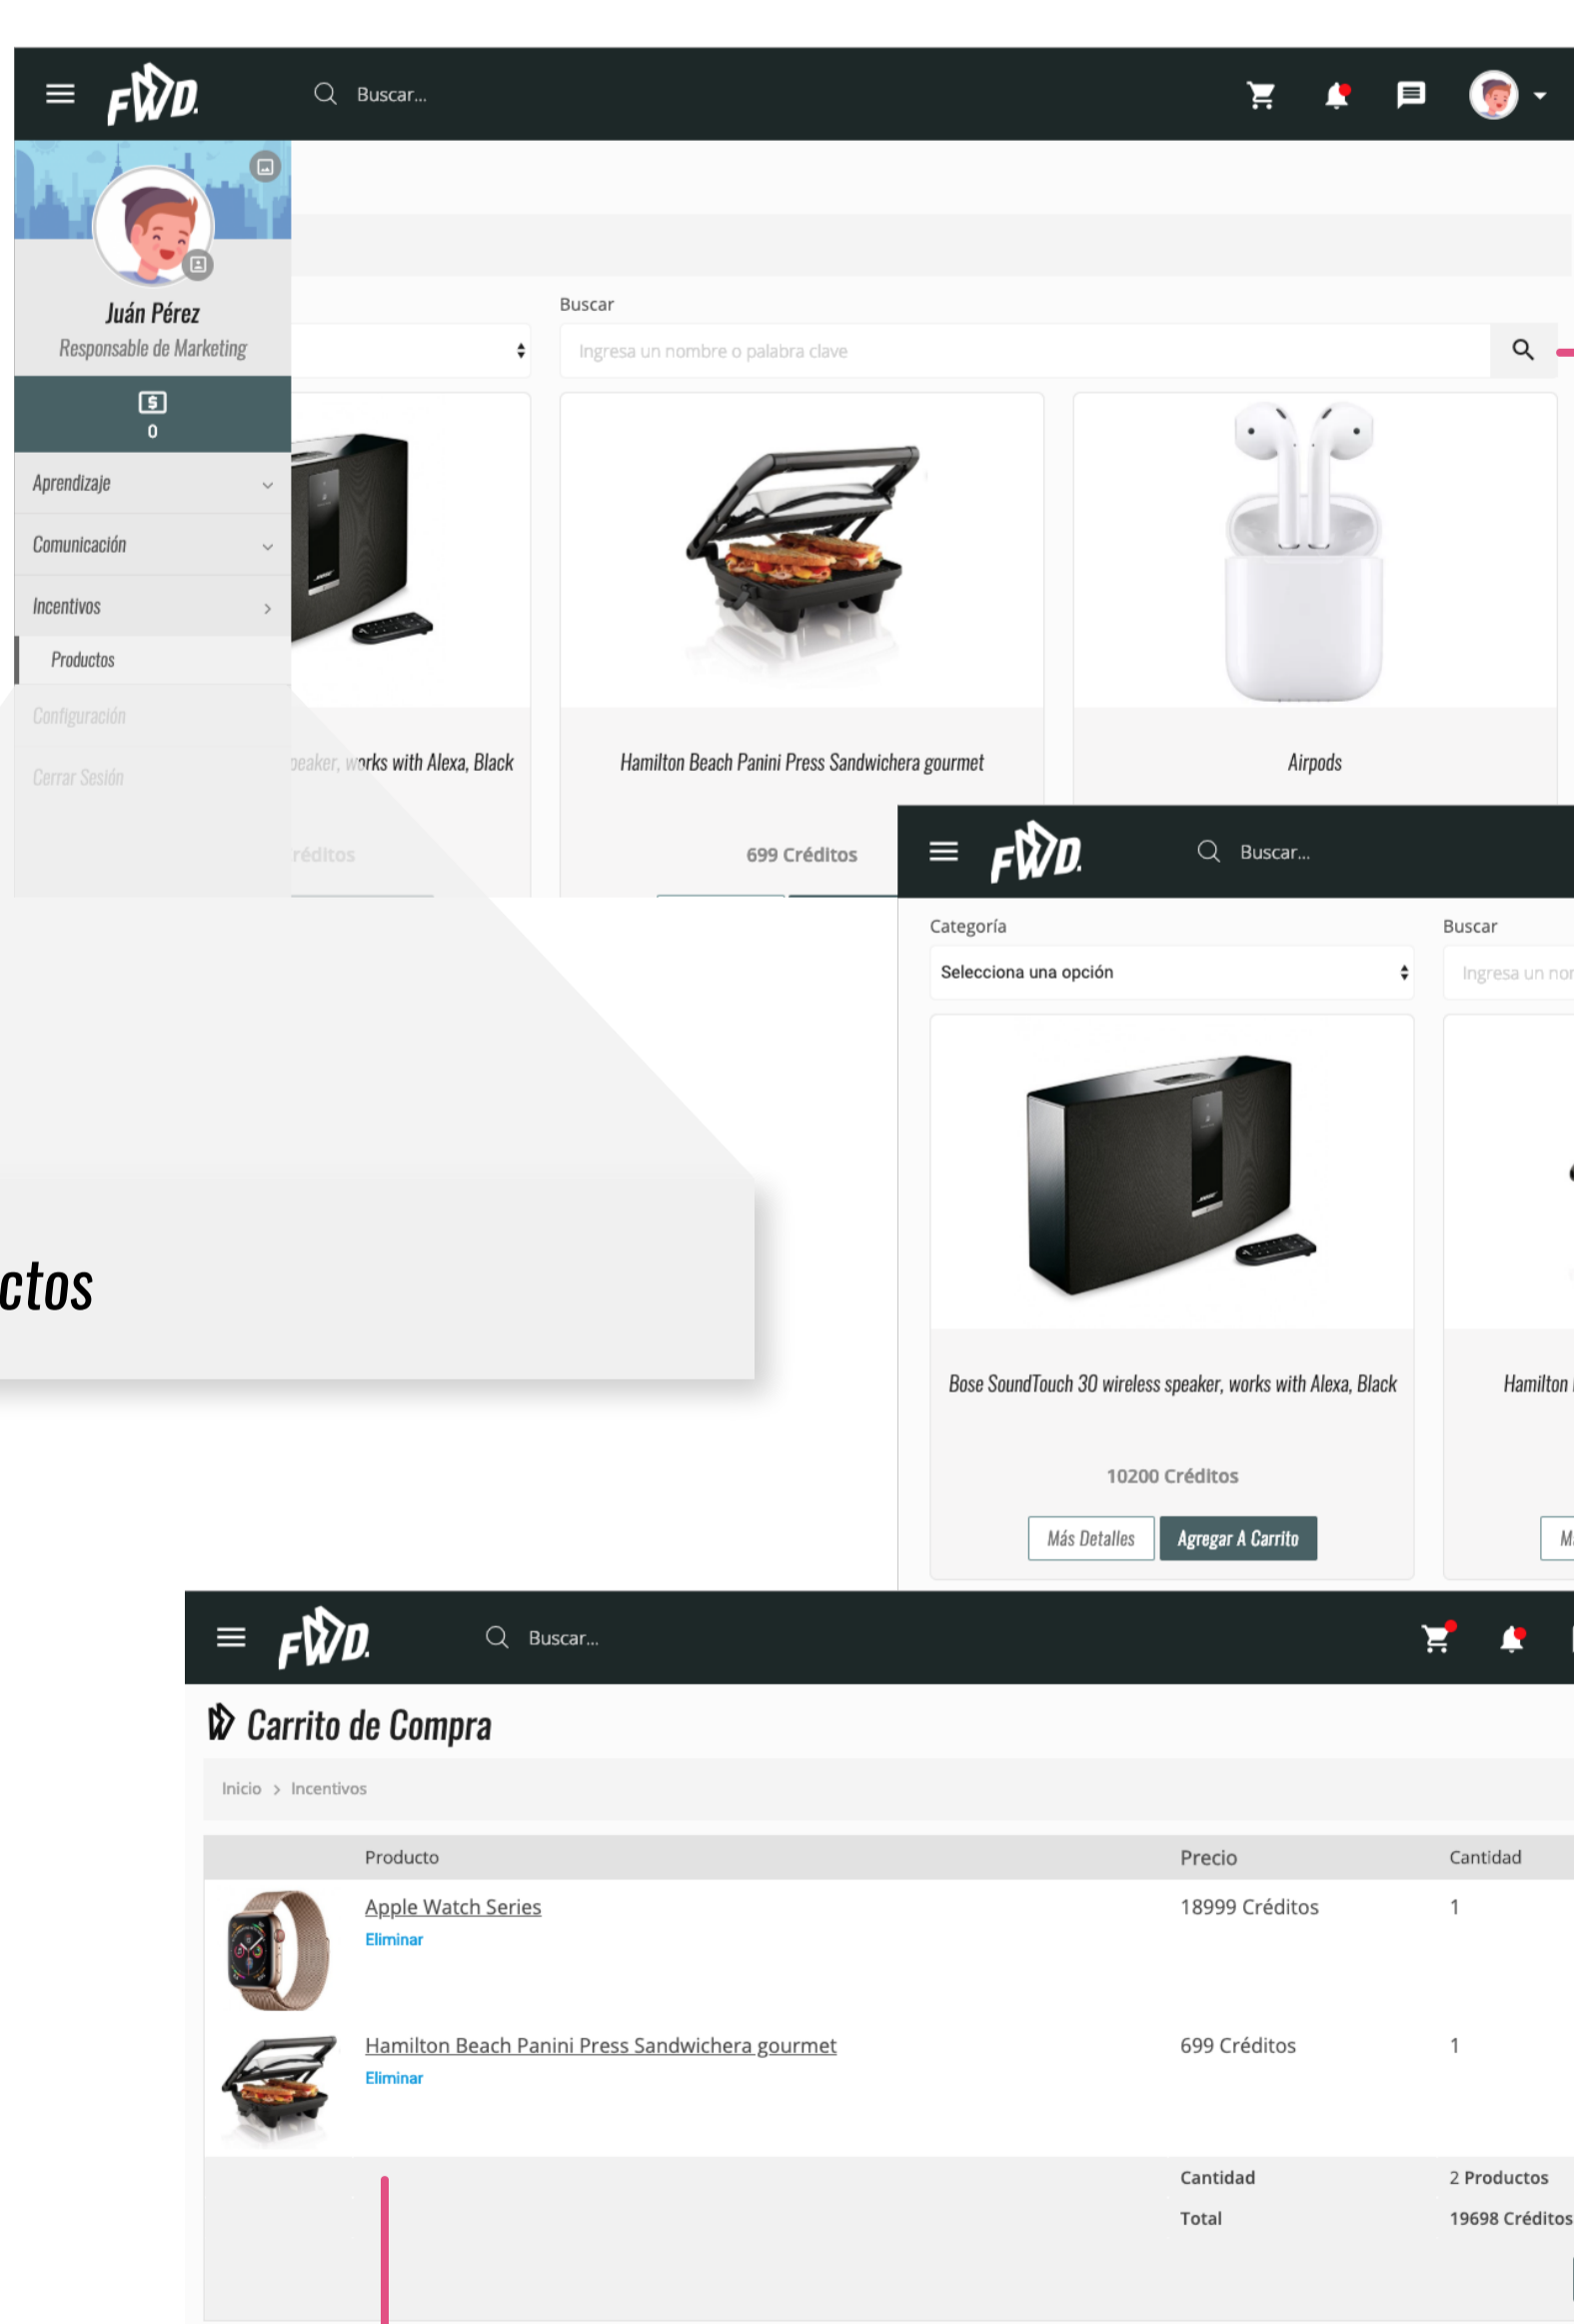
FWD

Buscar...

Juán Pérez
Responsable de Marketing

0

Aprendizaje

Comunicación

Incentivos

Productos

Configuración

Cerrar Sesión

ctos

Buscar

Ingresa un nombre o palabra clave

peaker, works with Alexa, Black

réditos

Hamilton Beach Panini Press Sandwichera gourmet

699 Créditos

Airpods

FWD

Buscar...

Categoría

Selecciona una opción

Buscar

Ingresa un nor

Bose SoundTouch 30 wireless speaker, works with Alexa, Black

10200 Créditos

Más Detalles

Agregar A Carrito

Hamilton

M

FWD

Buscar...

Carrito de Compra

Inicio > Incentivos

| | Producto | Precio | Cantidad |
|---|---|---|---|
| | Apple Watch Series<br>Eliminar | 18999 Créditos | 1 |
| | Hamilton Beach Panini Press Sandwichera gourmet<br>Eliminar | 699 Créditos | 1 |
| | | Cantidad | 2 Productos |
| | | Total | 19698 Créditos |